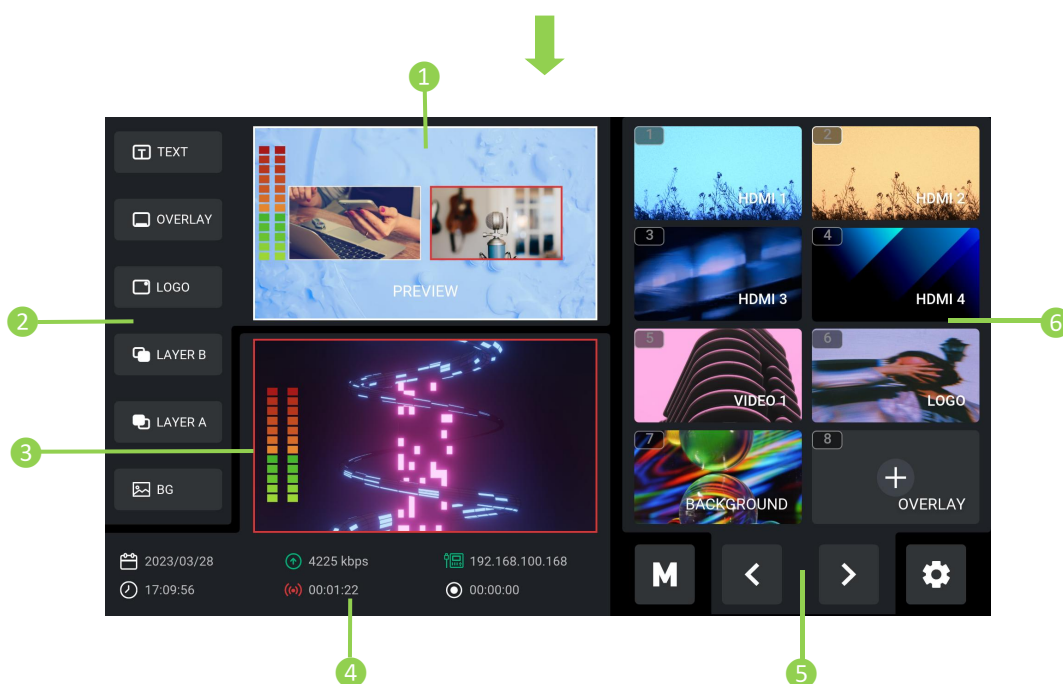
1

TEXT
OVERLAY
LOGO
LAYER B
LAYER A
BG

PREVIEW

2

3

1 HDMI 1
2 HDMI 2
3 HDMI 3
4 HDMI 4
5 VIDEO 1
6 LOGO
7 BACKGROUND
8 OVERLAY

6

2023/03/28
17:09:56
4225 kbps
00:01:22
192.168.100.168
00:00:00

M

4

5